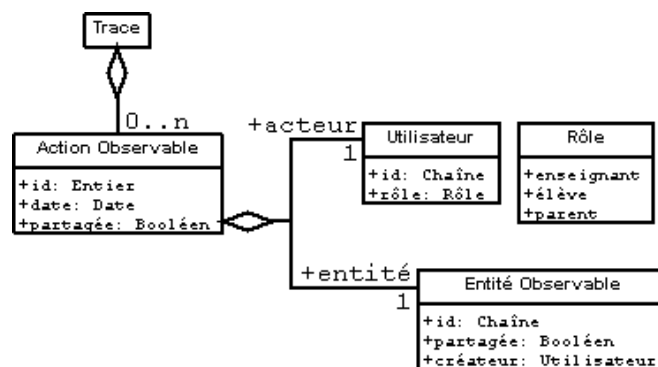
Trace

0..n

Action Observable

+id: Entier
+date: Date
+partagée: Booléen

+acteur
1

Utilisateur

+id: Chaîne
+rôle: Rôle

Rôle

+enseignant
+élève
+parent

+entité
1

Entité Observable

+id: Chaîne
+partagée: Booléen
+créateur: Utilisateur